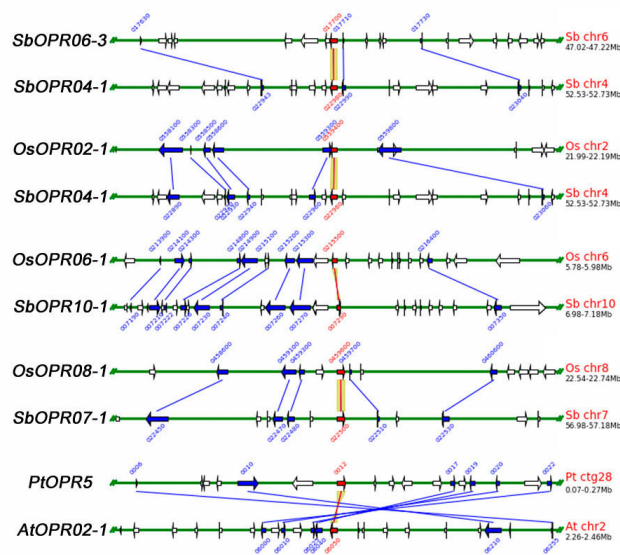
SbOPR06-3
017630
017700
017710
017730
Sb chr6
47.02-47.22Mb

SbOPR04-1
022943
022950
022930
023040
Sb chr4
52.53-52.73Mb

OsOPR02-1
0558100
0558300
0558500
0558600
0559300
0559400
0559800
Os chr2
21.99-22.19Mb

SbOPR04-1
022880
022900
022910
022920
022950
022960
023040
Sb chr4
52.53-52.73Mb

OsOPR06-1
0213900
0214100
0214300
0214800
0214900
0215100
0215200
0215300
0215500
0216400
Os chr6
5.78-5.98Mb

SbOPR10-1
007190
007210
007220
007230
007240
007260
007270
007280
007330
Sb chr10
6.98-7.18Mb

OsOPR08-1
0458600
0459100
0459300
0459600
0459700
0460000
Os chr8
22.54-22.74Mb

SbOPR07-1
022450
022470
022480
022500
022510
022530
Sb chr7
56.98-57.18Mb

PtOPR5
0006
0010
0012
0017
0019
0020
0022
Pt ctg28
0.07-0.27Mb

AtOPR02-1
06000
06010
06030
06040
06050
06210
06255
At chr2
2.26-2.46Mb